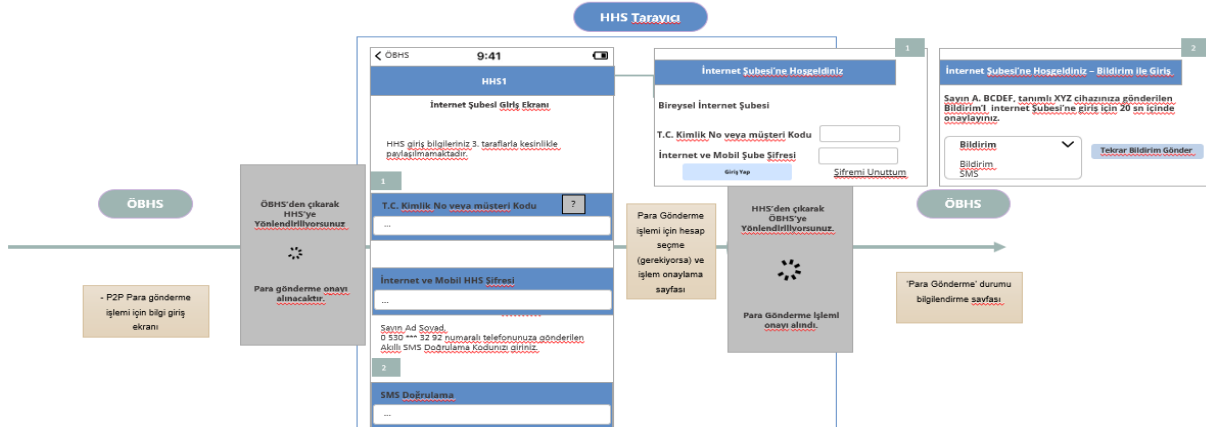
HHS Tarayıcı

ÖBHS

- P2P Para gönderme işlemi için bilgi giriş ekranı

ÖBHS'den çıkarak HHS'ye Yönlendiriliyorsunuz

Para gönderme onayı alınacaktır.

ÖBHS 9:41

HHS1

İnternet Şubesi Giriş Ekranı

HHS giriş bilgileriniz 3. taraflarla kesinlikle paylaşılmamaktadır.

1

T.C. Kimlik No veya müşteri Kodu ?

...

İnternet ve Mobil HHS Şifresi

...

Sayın Ad Soyad, 0 530 *** 32 92 numaralı telefonunuza gönderilen Akıllı SMS Doğrulama Kodunuzu giriniz.

2

SMS Doğrulama

...

1

İnternet Şubesi'ne Hoşgeldiniz

Bireysel İnternet Şubesi

T.C. Kimlik No veya müşteri Kodu

İnternet ve Mobil Şube Şifresi

Giriş Yap

Şifremi Unuttum

Para Gönderme işlemi için hesap seçme (gerekiyorsa) ve işlem onaylama sayfası

HHS'den çıkarak ÖBHS'ye Yönlendiriliyorsunuz.

Para Gönderme İşlemi onayı alındı.

2

İnternet Şubesi'ne Hoşgeldiniz – Bildirim ile Giriş

Sayın A. BCDEF, tanımlı XYZ cihazınıza gönderilen Bildirim'i İnternet Şubesi'ne giriş için 20 sn içinde onaylayınız.

Bildirim

Bildirim
SMS

Tekrar Bildirim Gönder

ÖBHS

'Para Gönderme' durumu bilgilendirme sayfası